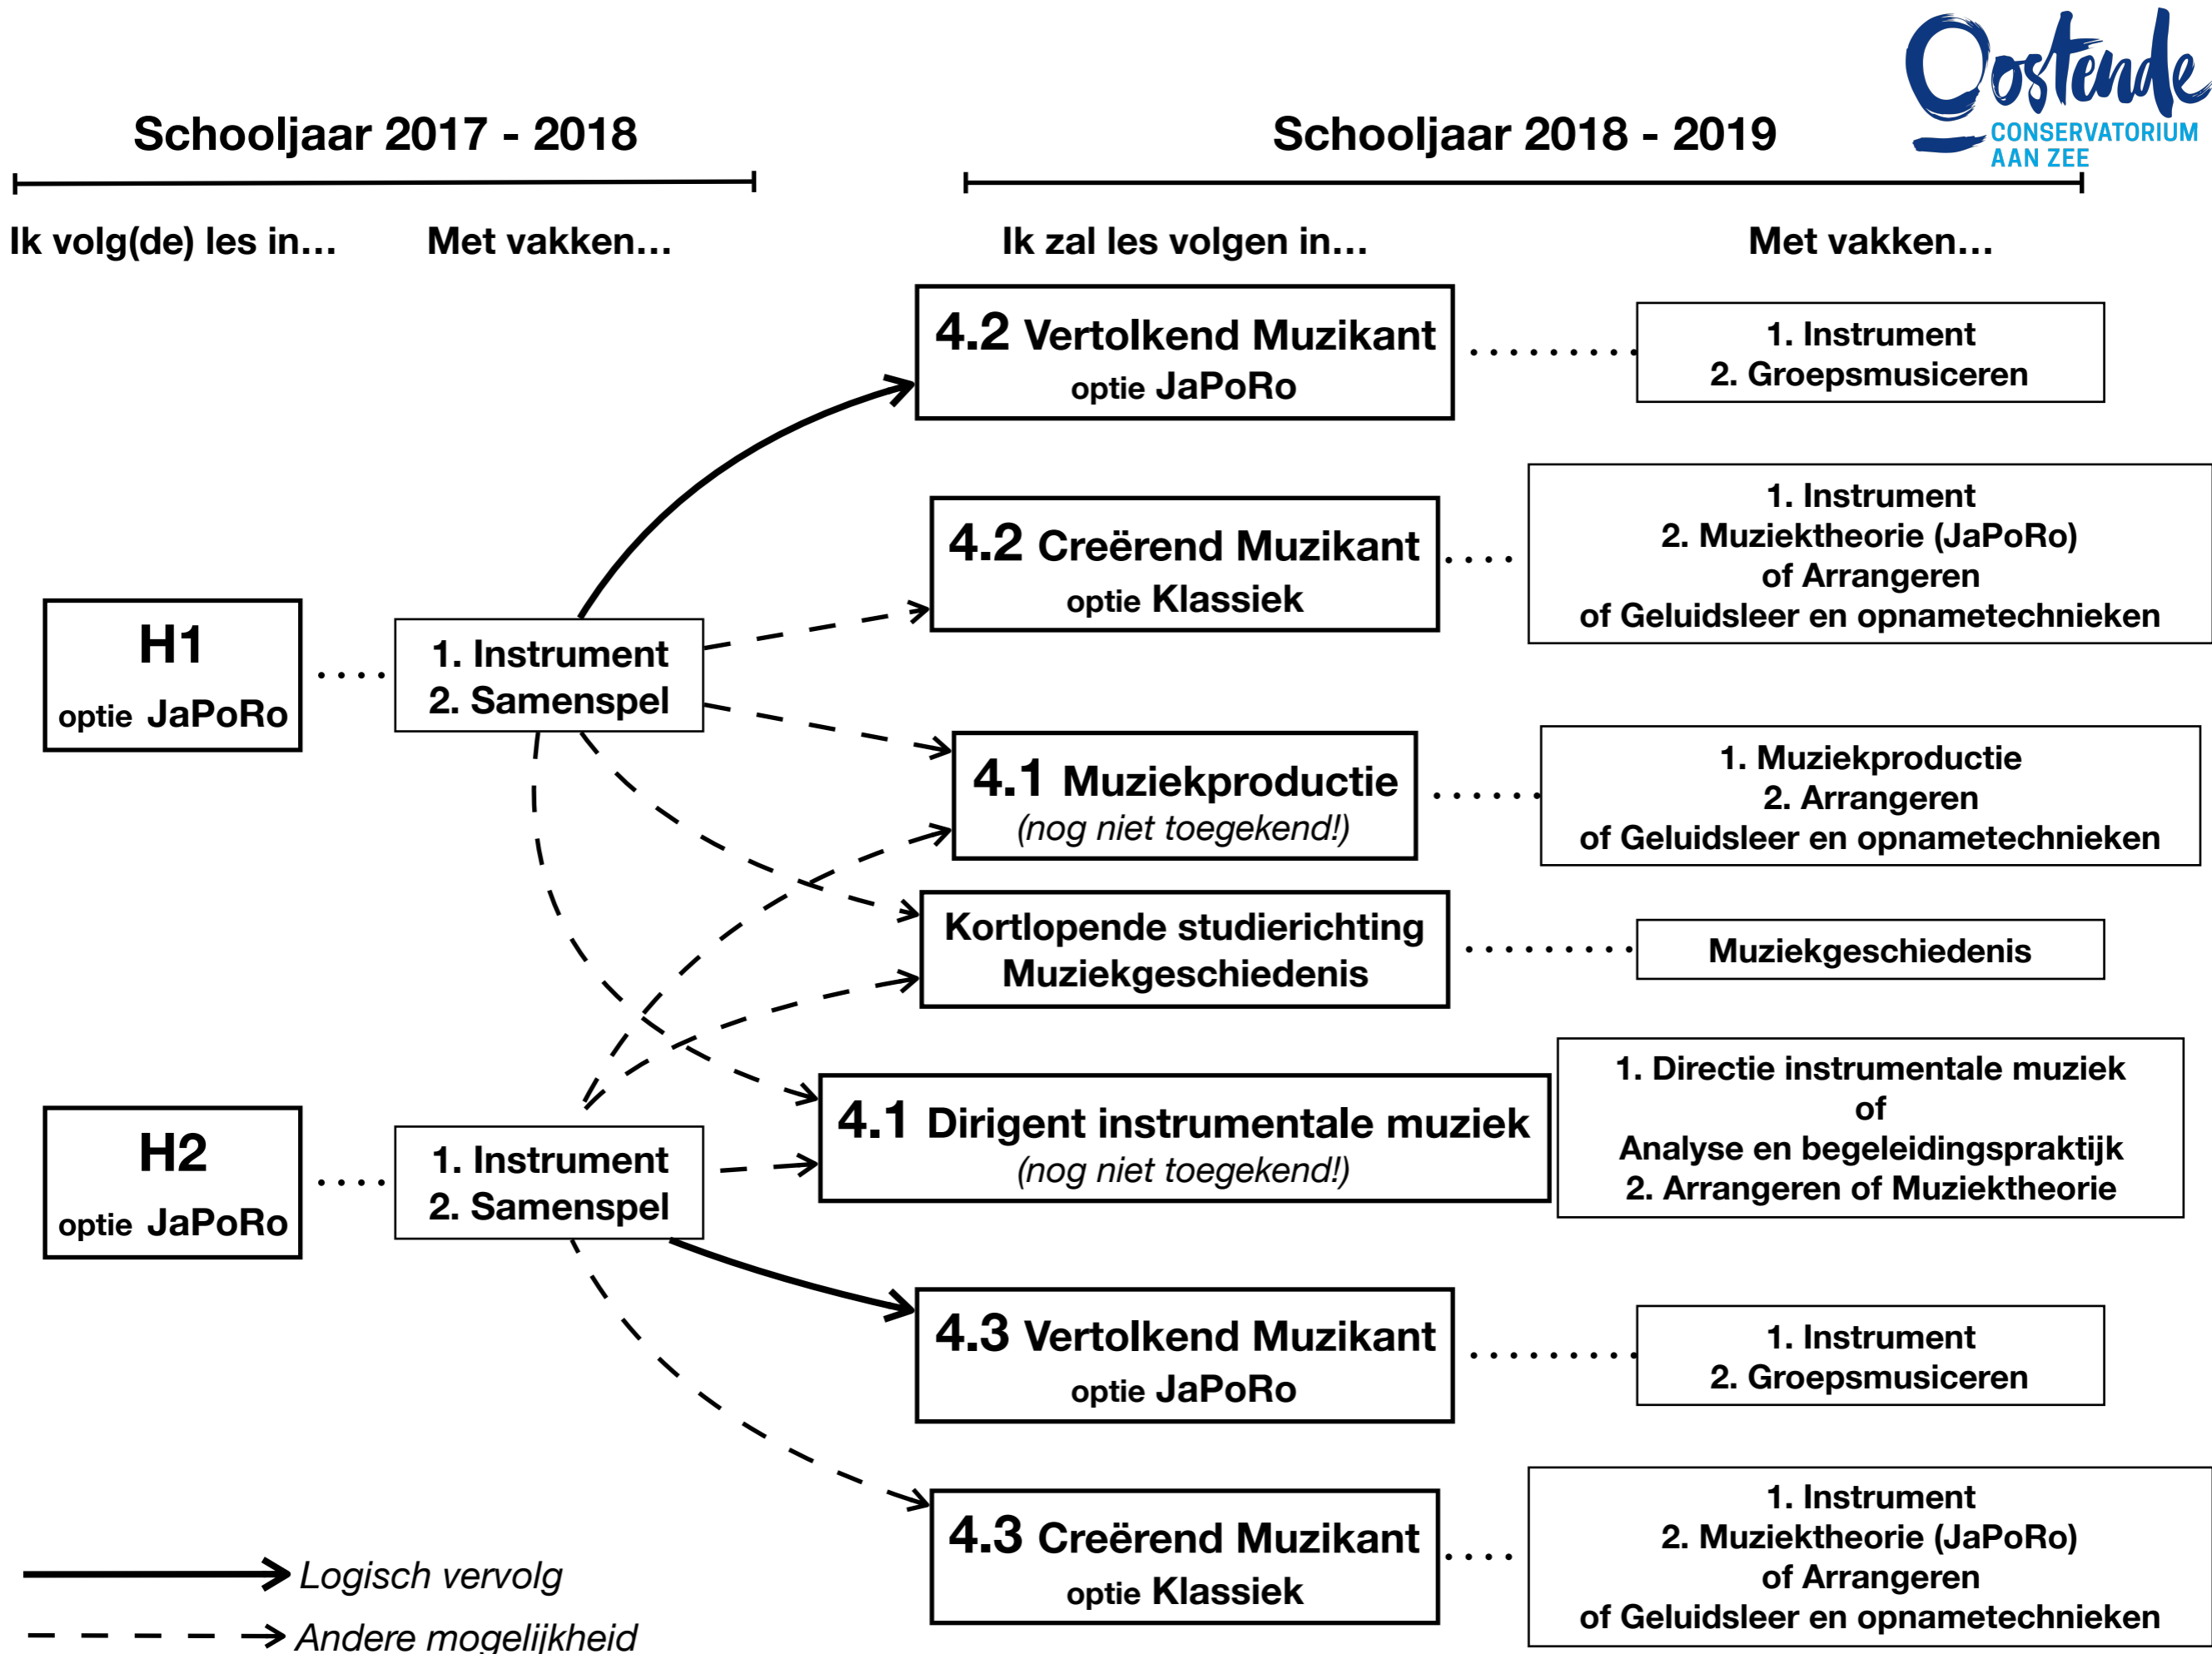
Oostende
CONSERVATORIUM
AAN ZEE

Schooljaar 2017 - 2018

Schooljaar 2018 - 2019

Ik volg(de) les in...

Met vakken...

Ik zal les volgen in...

Met vakken...

4.2 Vertolkend Muzikant
optie JaPoRo

1. Instrument
2. Groepsmusiceren

4.2 Creërend Muzikant
optie Klassiek

1. Instrument
2. Muziektheorie (JaPoRo)
of Arrangeren
of Geluidsleer en opnametechnieken

H1
optie JaPoRo

1. Instrument
2. Samenspel

4.1 Muziekproductie
(nog niet toegekend!)

1. Muziekproductie
2. Arrangeren
of Geluidsleer en opnametechnieken

Kortlopende studierichting
Muziekgeschiedenis

Muziekgeschiedenis

1. Directie instrumentale muziek
of
Analyse en begeleidingspraktijk
2. Arrangeren of Muziektheorie

H2
optie JaPoRo

1. Instrument
2. Samenspel

4.1 Dirigent instrumentale muziek
(nog niet toegekend!)

4.3 Vertolkend Muzikant
optie JaPoRo

1. Instrument
2. Groepsmusiceren

4.3 Creërend Muzikant
optie Klassiek

1. Instrument
2. Muziektheorie (JaPoRo)
of Arrangeren
of Geluidsleer en opnametechnieken

Logisch vervolg

Andere mogelijkheid